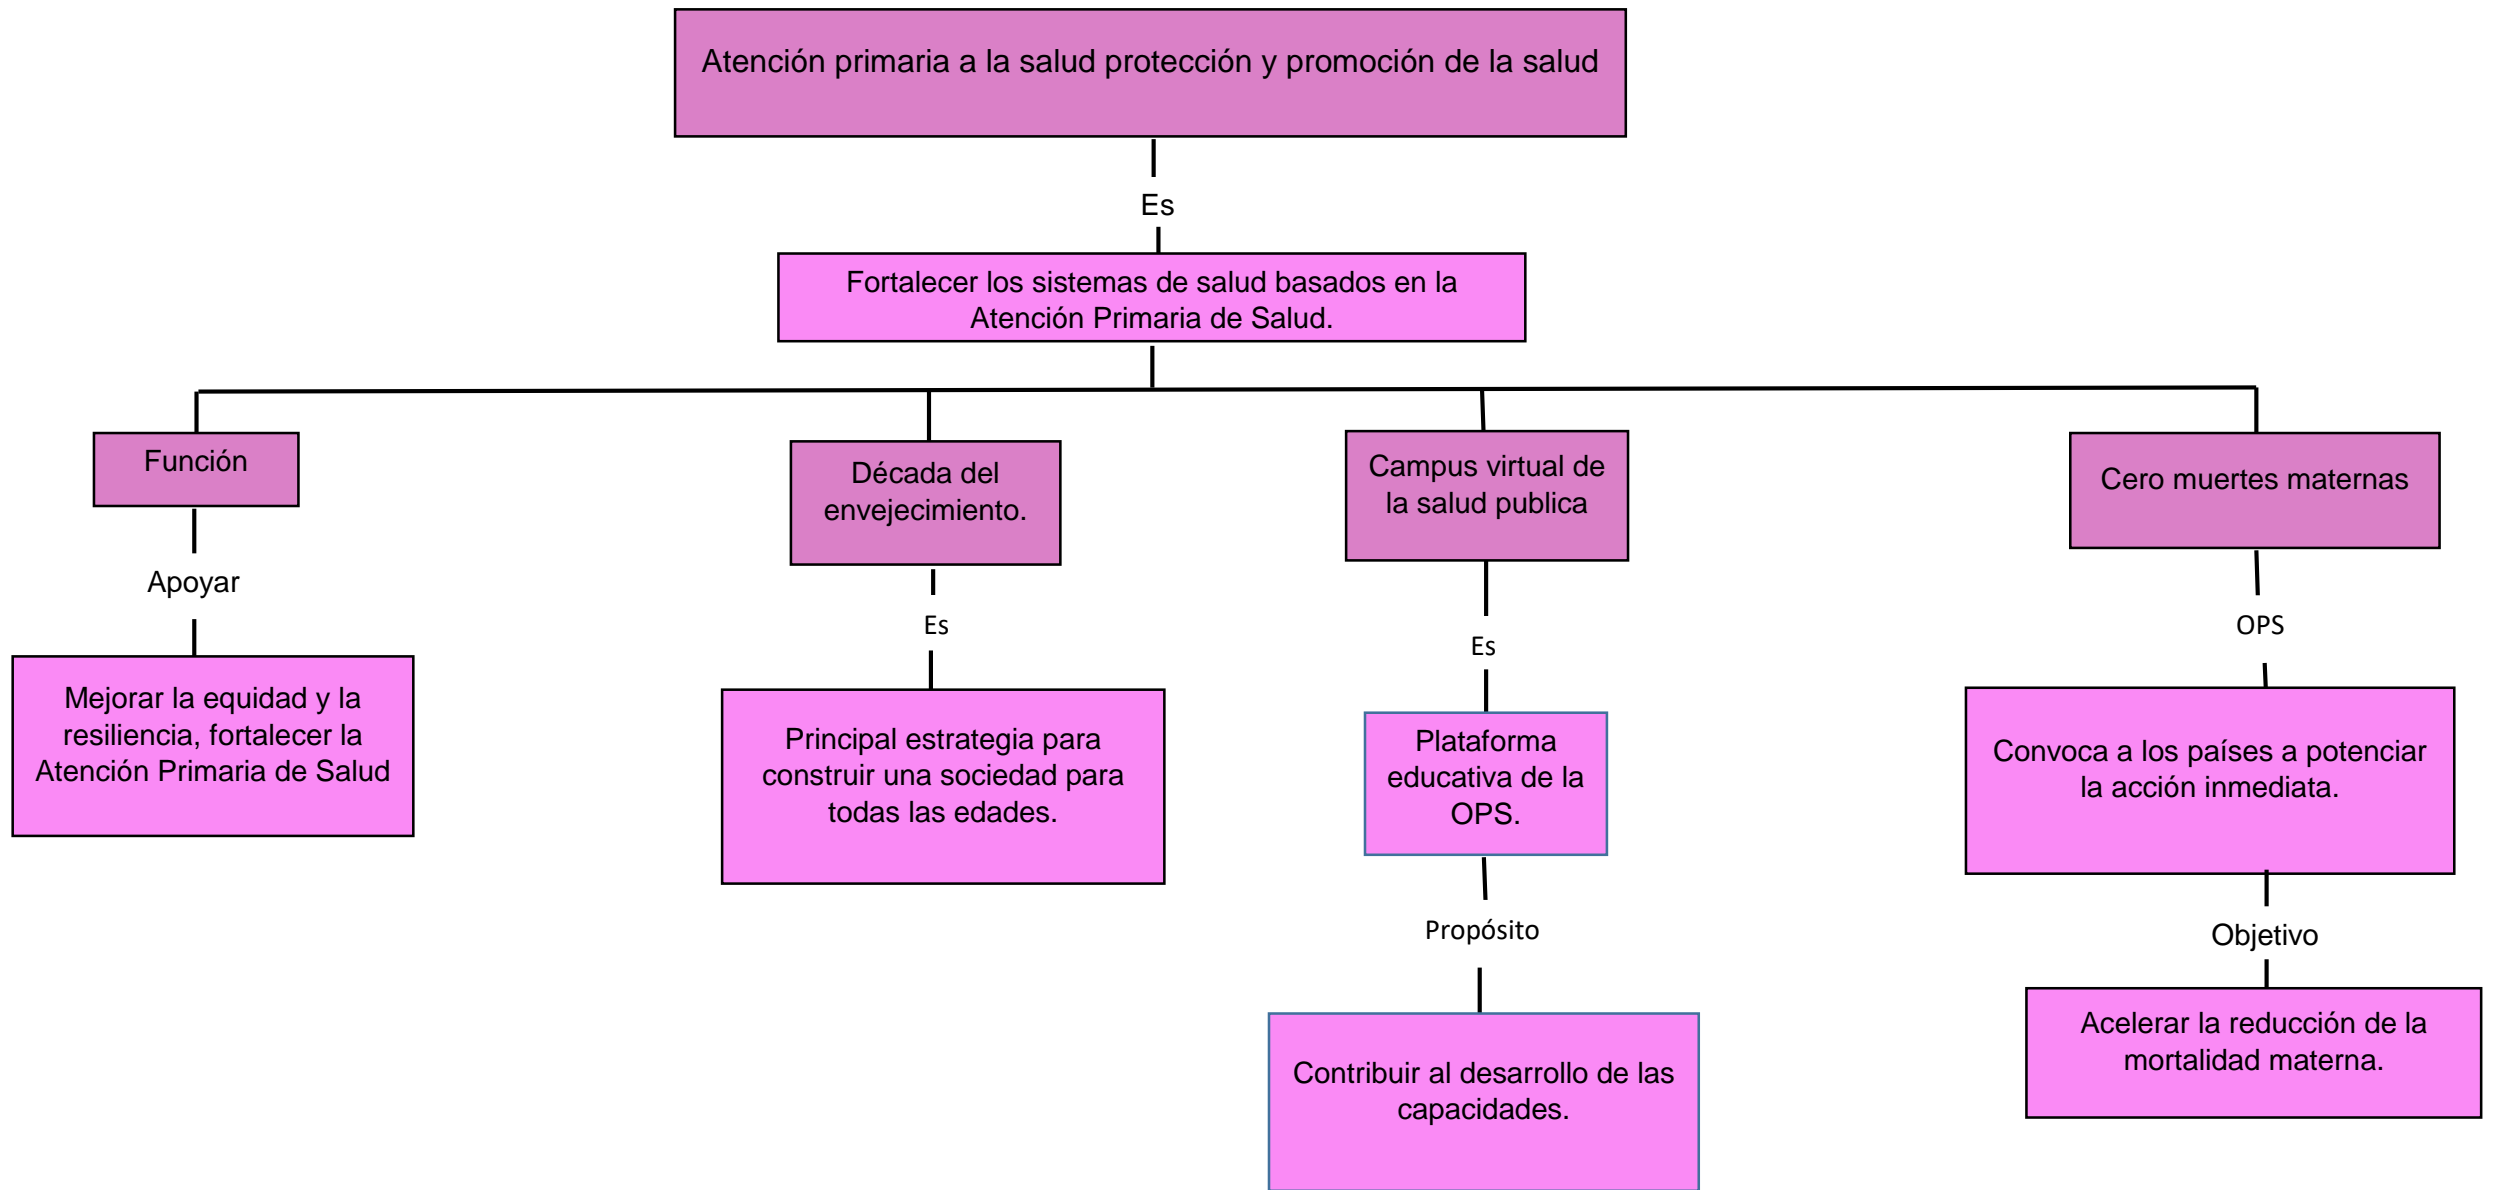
Atención primaria a la salud protección y promoción de la salud

Es

Fortalecer los sistemas de salud basados en la Atención Primaria de Salud.

Función

Apoyar

Mejorar la equidad y la resiliencia, fortalecer la Atención Primaria de Salud

Década del envejecimiento.

Es

Principal estrategia para construir una sociedad para todas las edades.

Campus virtual de la salud publica

Es

Plataforma educativa de la OPS.

Propósito

Contribuir al desarrollo de las capacidades.

Cero muertes maternas

OPS

Convoca a los países a potenciar la acción inmediata.

Objetivo

Acelerar la reducción de la mortalidad materna.